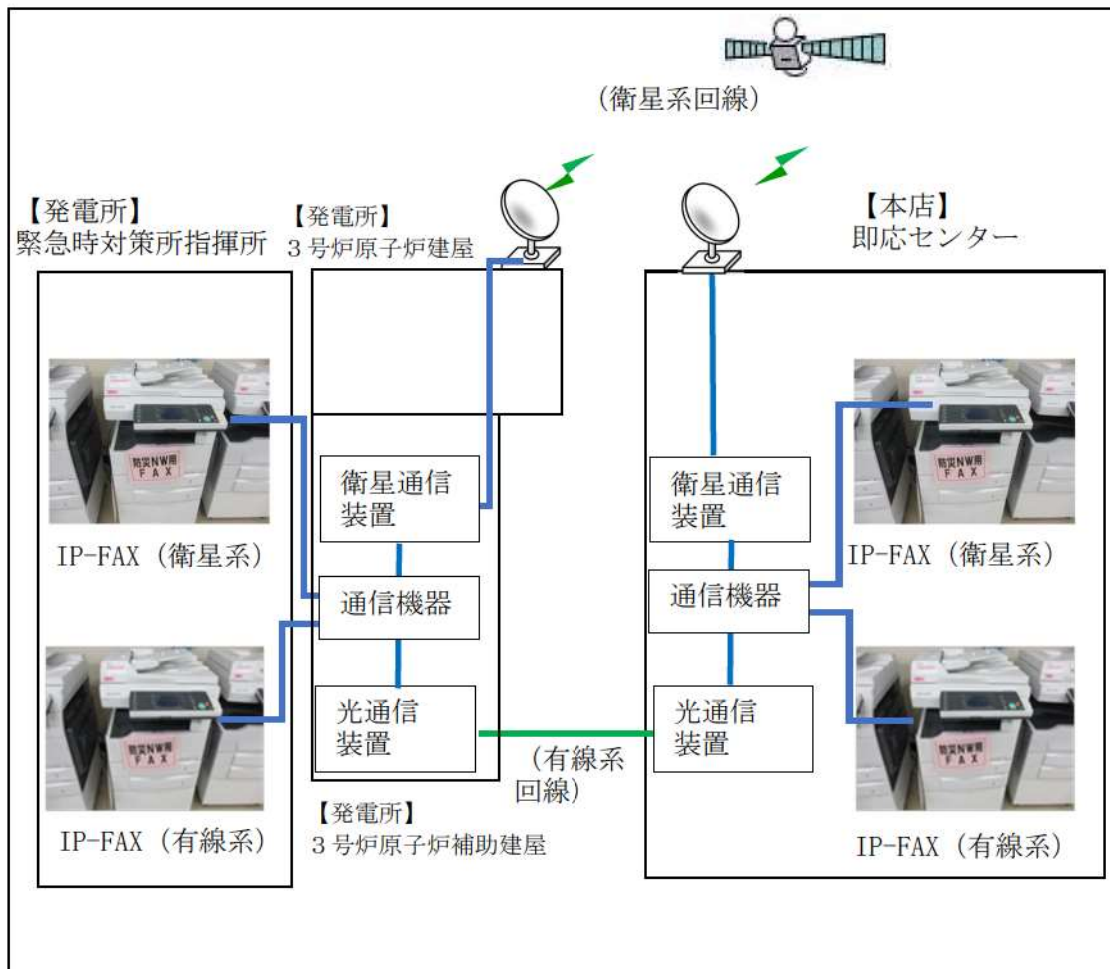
（衛星系回線）

【発電所】
緊急時対策所指揮所

【発電所】
３号炉原子炉建屋

【本店】
即応センター

防災NW用
ＦＡＸ

IP-FAX（衛星系）

防災NW用
ＦＡＸ

IP-FAX（有線系）

衛星通信装置

通信機器

光通信装置

（有線系回線）

【発電所】
３号炉原子炉補助建屋

衛星通信装置

通信機器

光通信装置

防災NW用
ＦＡＸ

IP-FAX（衛星系）

防災NW用
ＦＡＸ

IP-FAX（有線系）